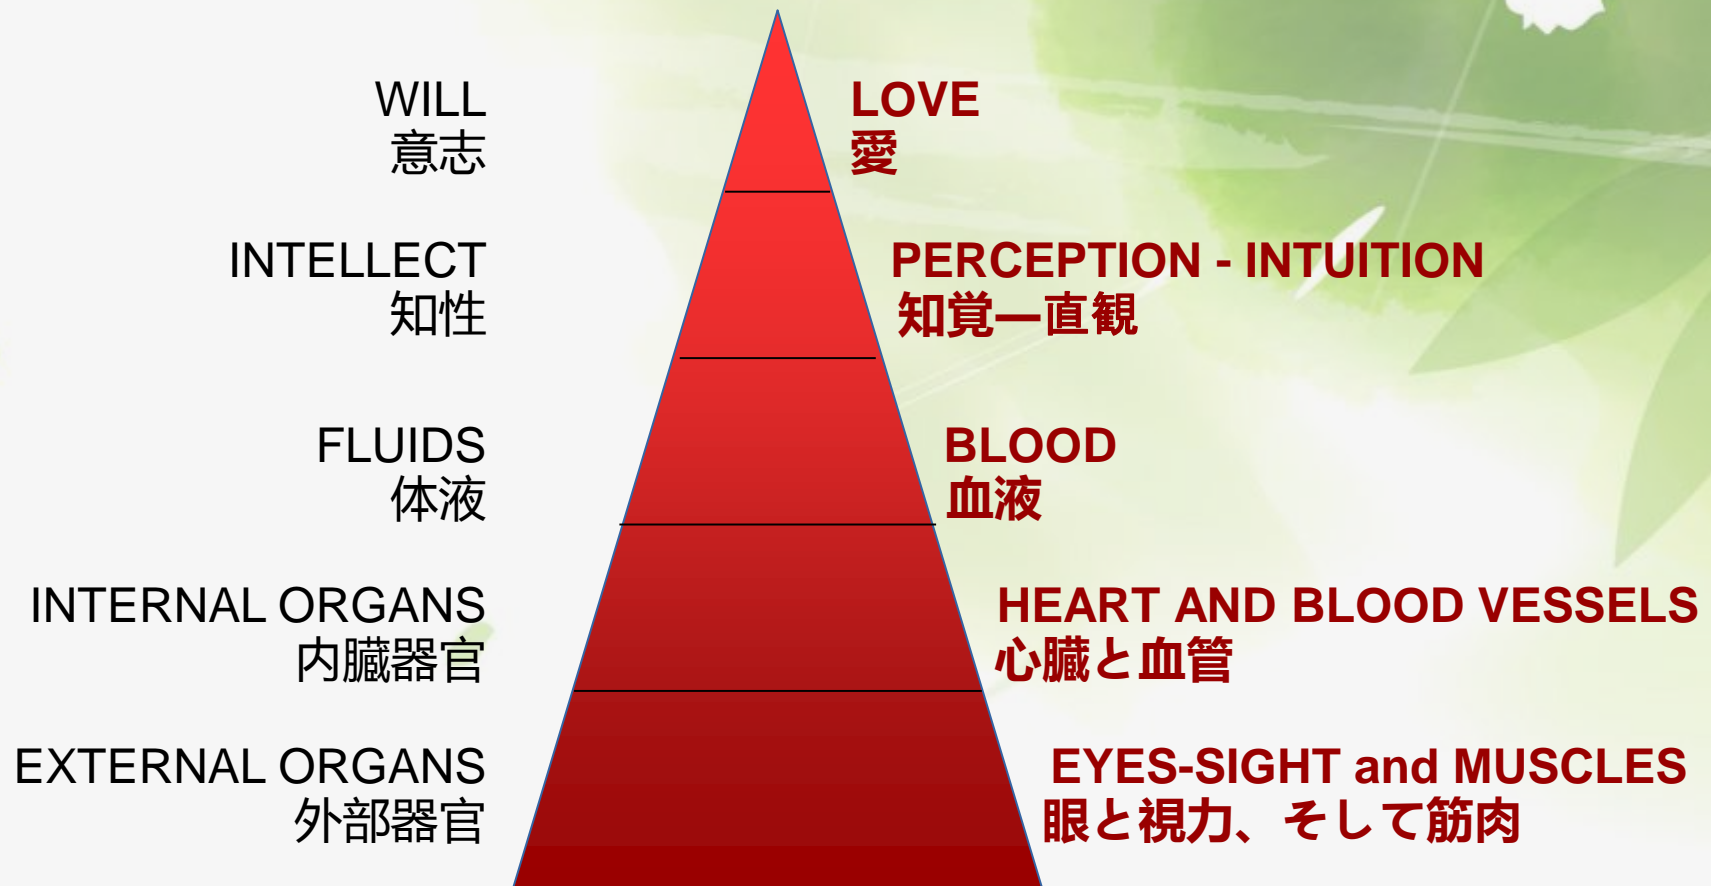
WILL
意志

LOVE
愛

INTELLECT
知性

PERCEPTION - INTUITION
知覚—直観

FLUIDS
体液

BLOOD
血液

INTERNAL ORGANS
内臓器官

HEART AND BLOOD VESSELS
心臓と血管

EXTERNAL ORGANS
外部器官

EYES-SIGHT and MUSCLES
眼と視力、そして筋肉